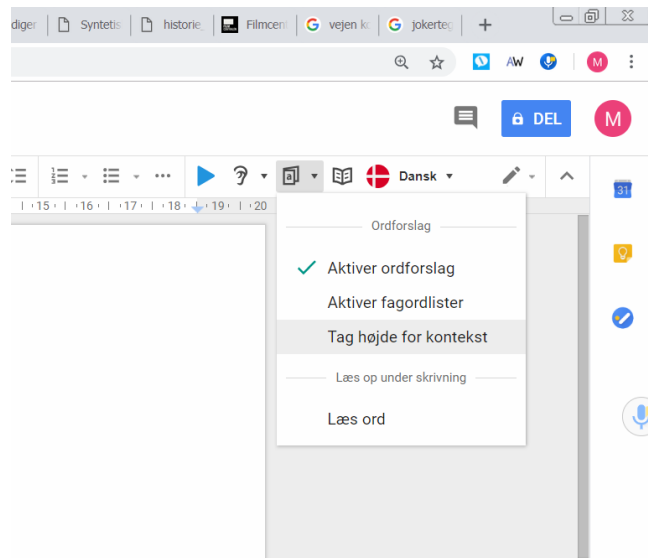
diger | Syntetis | historie | Filmcent | vejen k | jokerteg | +

AW M

DEL M

Dansk

15 · 16 · 17 · 18 · 19 · 20

31

Ordforslag

✓ Aktiver ordforslag

Aktiver fagordlister

Tag højde for kontekst

Læs op under skrivning

Læs ord